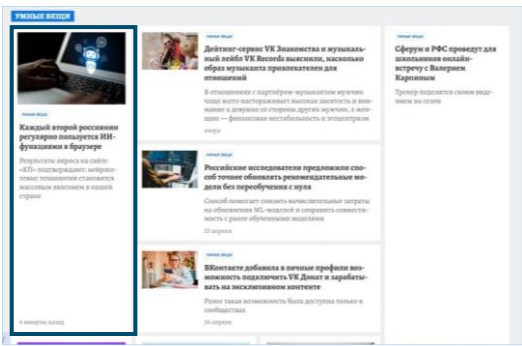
УМНЫЕ ВЕЩИ

УМНЫЕ ВЕЩИ
Каждый второй россиянин регулярно пользуется ИИ-функциями в браузере
Результаты опроса на сайте «КП» подтверждают: нейросетевые технологии становятся массовым явлением в нашей стране
4 минуты назад

УМНЫЕ ВЕЩИ
Дейтинг-сервис VK Знакомства и музыкальный лейбл VK Records выяснили, насколько образ музыканта привлекателен для отношений
В отношениях с партнером-музыкантом мужчин чаще всего настораживает высокая занятость и внимание к девушке со стороны других мужчин, а женщин — финансовая нестабильность и эгоцентризм
вчера

УМНЫЕ ВЕЩИ
Российские исследователи предложили способ точнее обновлять рекомендательные модели без переобучения с нуля
Способ помогает снизить вычислительные затраты на обновление ML-моделей и сохранить совместимость с ранее обученными моделями
23 апреля

УМНЫЕ ВЕЩИ
ВКонтакте добавила в личные профили возможность подключить VK Донат и зарабатывать на эксклюзивном контенте
Ранее такая возможность была доступна только в сообществах
24 апреля

Сферум и РФС проведут для школьников онлайн-встречу с Валерием Карпиным
Тренер поделится своим видением на огонь